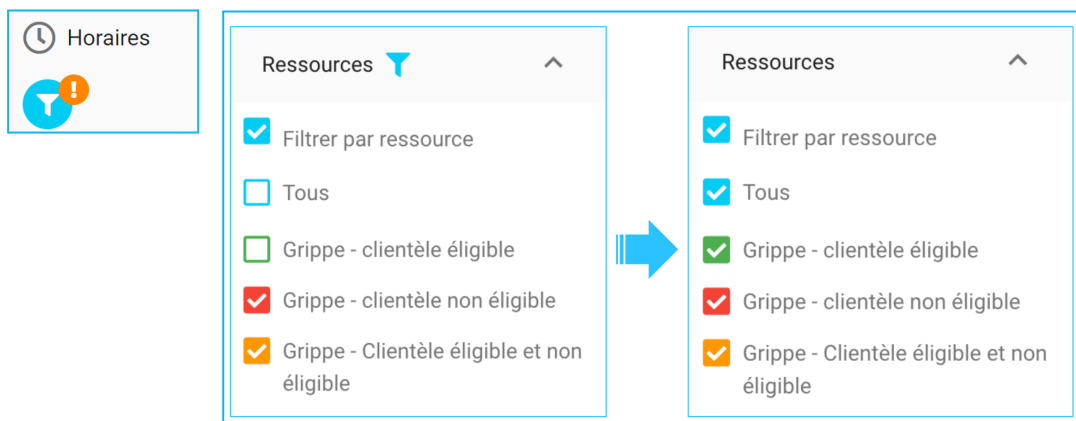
Horaires

Ressources

Filtrer par ressource

Tous

Grippe - clientèle éligible

Grippe - clientèle non éligible

Grippe - Clientèle éligible et non éligible

Ressources

Filtrer par ressource

Tous

Grippe - clientèle éligible

Grippe - clientèle non éligible

Grippe - Clientèle éligible et non éligible